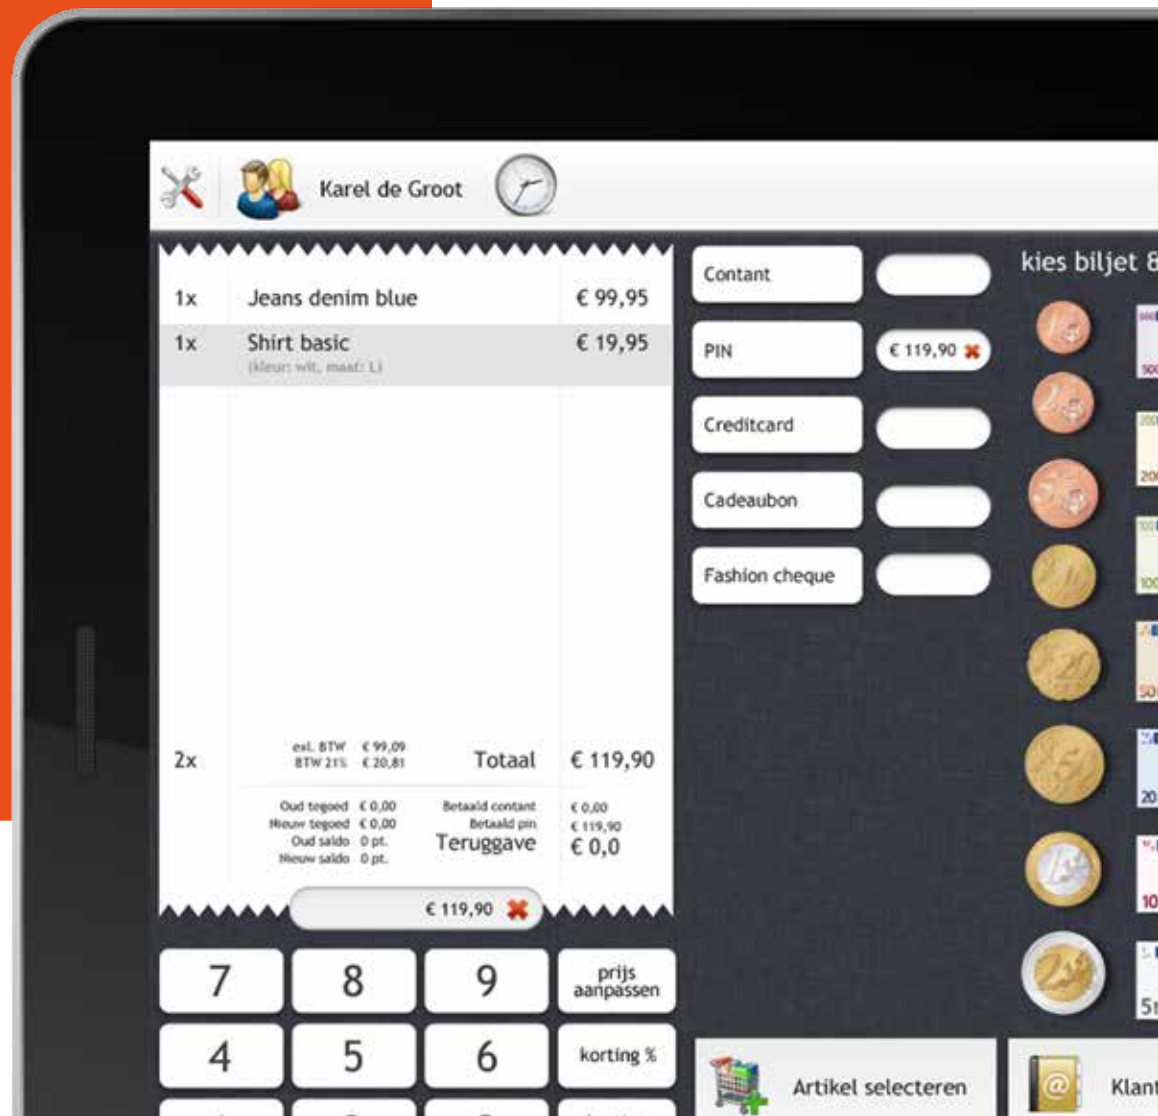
Karel de Groot

| | | |
|---|---|---|
| 1x | Jeans denim blue | € 99,95 |
| 1x | Shirt basic (kleur: wit, maat: L) | € 19,95 |

2x excl. BTW € 99,09 BTW 21% € 20,81 Totaal € 119,90

Oud tegoed € 0,00
Nieuw tegoed € 0,00
Oud saldo 0 pt.
Nieuw saldo 0 pt.

Betaald contant € 0,00
Betaald pin € 119,90
Teruggave € 0,0

€ 119,90

7 8 9 prijs aanpassen
4 5 6 korting %

Contant
PIN € 119,90
Creditcard
Cadeaubon
Fashion cheque

kies biljet 8

Artikel selecteren
Klant